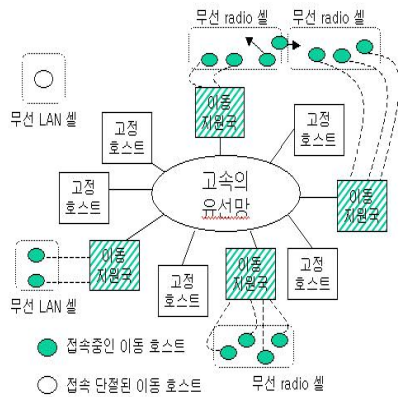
무선 radio 셀
무선 radio 셀
무선 LAN 셀
이동 지원국
고정 호스트
고정 호스트
고정 호스트
고속의 유선망
이동 지원국
이동 지원국
고정 호스트
이동 지원국
고정 호스트
무선 LAN 셀
무선 radio 셀
접속중인 이동 호스트
접속 단절된 이동 호스트